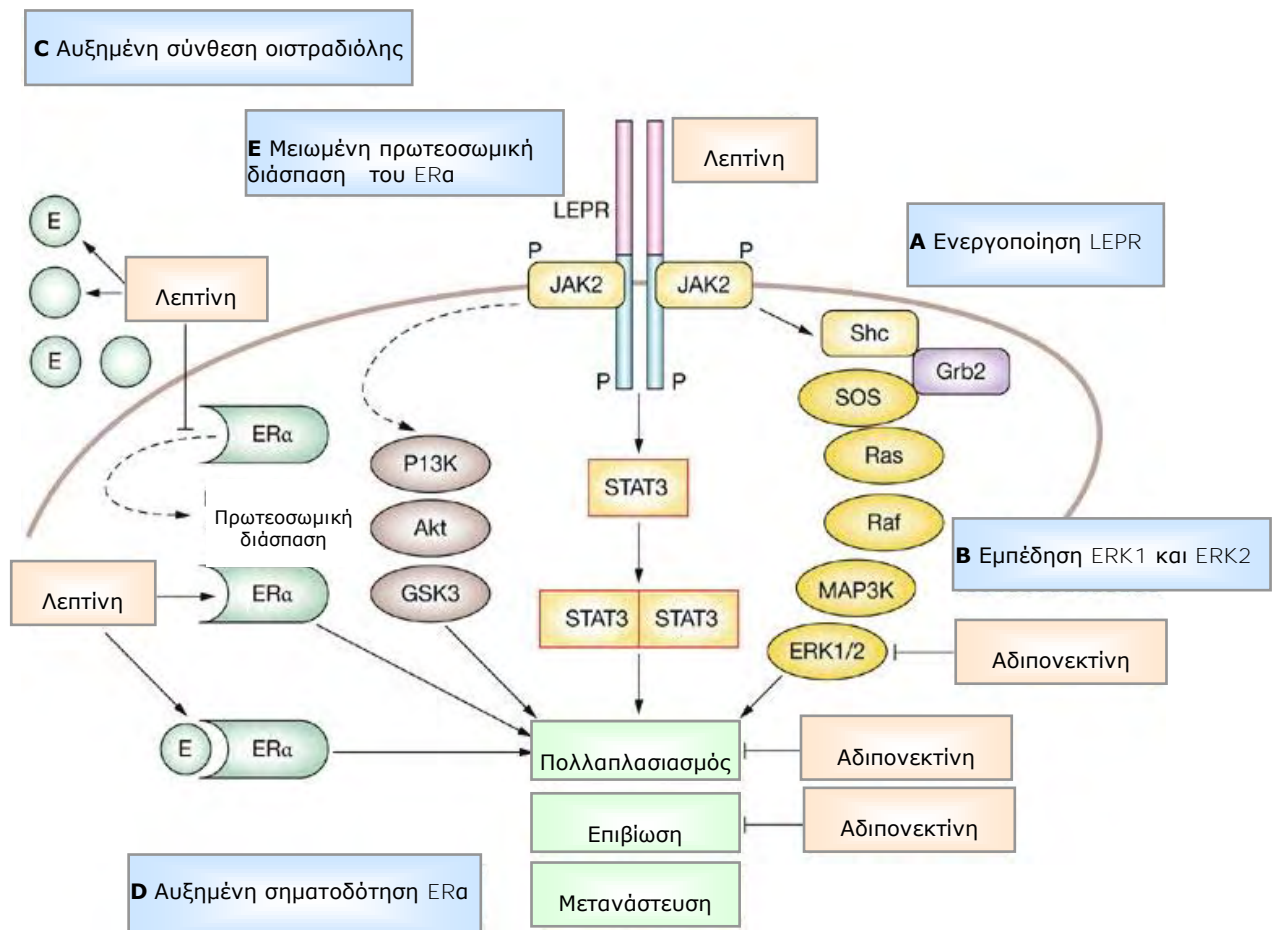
C Αυξημένη σύνθεση οιστραδιόλης

E Μειωμένη πρωτεοσωμική διάσπαση του ERα

Λεπτίνη

LEPR

A Ενεργοποίηση LEPR

E

Λεπτίνη

E

P

JAK2

P

JAK2

Shc

Grb2

P

P

SOS

ERα

P13K

Ras

STAT3

Akt

Πρωτεοσωμική διάσπαση

Raf

B Εμπέδηση ERK1 και ERK2

Λεπτίνη

ERα

GSK3

STAT3

STAT3

MAP3K

ERK1/2

Αδιπονεκτίνη

E

ERα

Πολλαπλασιασμός

Αδιπονεκτίνη

Επιβίωση

Αδιπονεκτίνη

D Αυξημένη σηματοδότηση ERα

Μετανάστευση